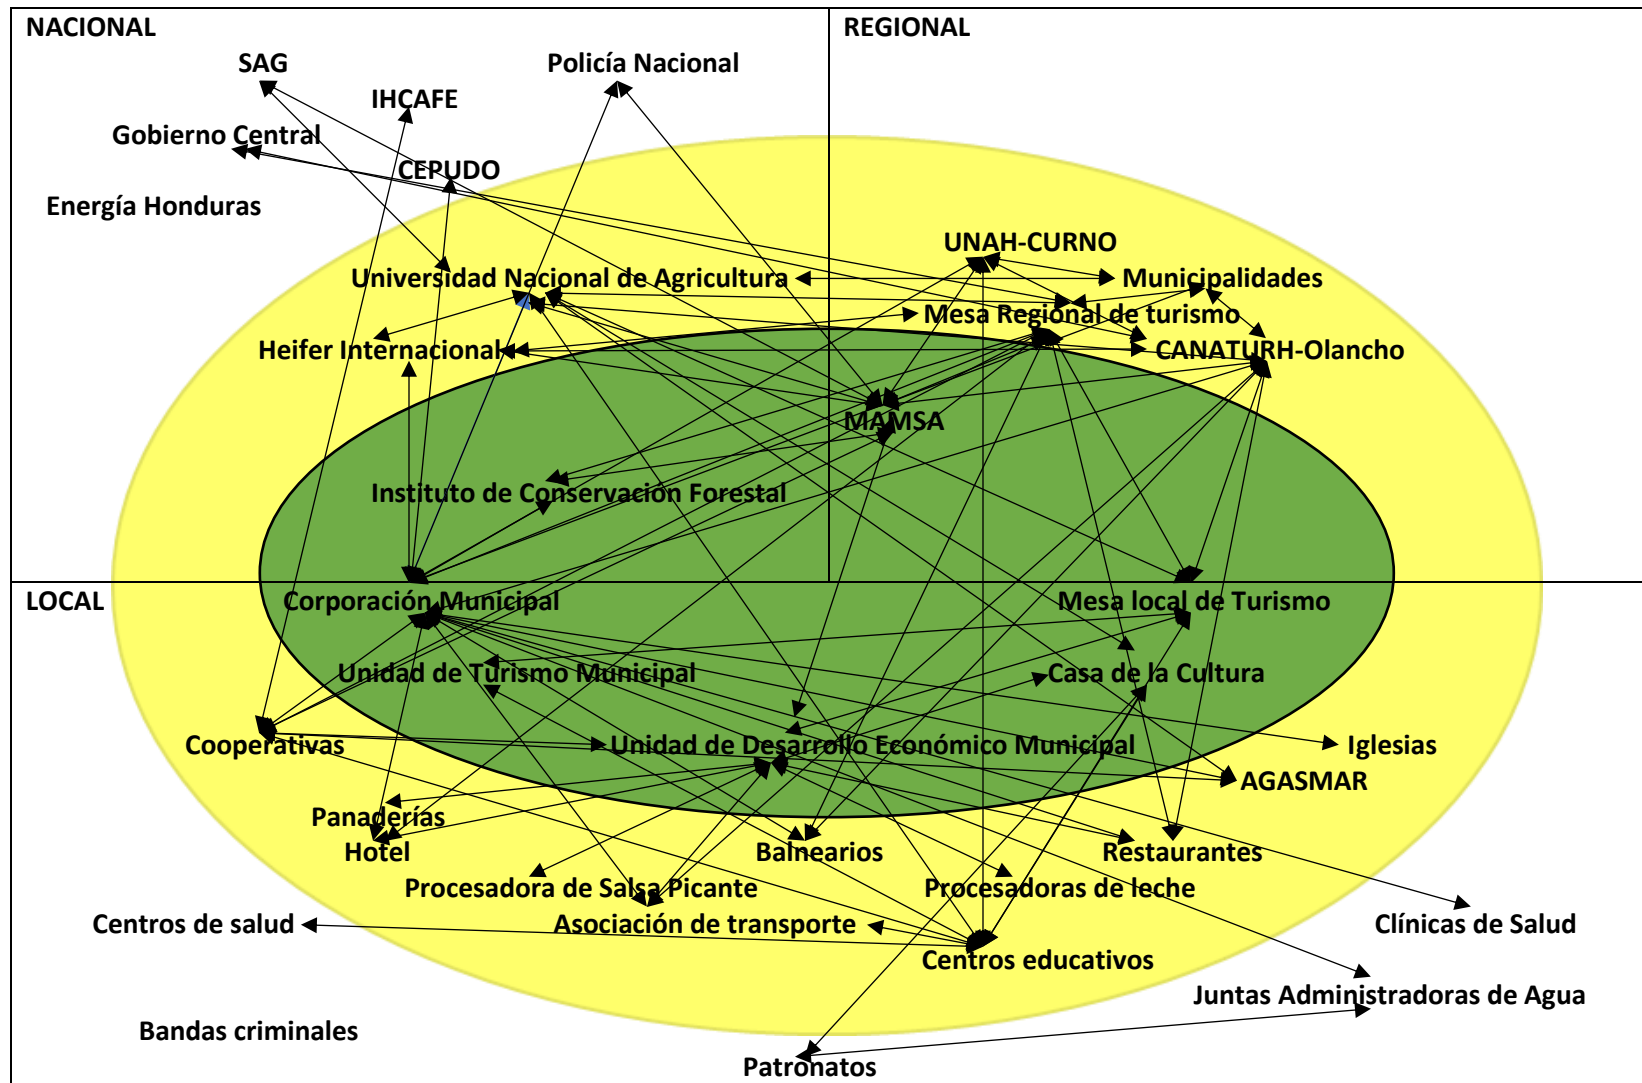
NACIONAL

REGIONAL

SAG

IHCAFE

Policía Nacional

Gobierno Central

CEPUDO

Energía Honduras

UNAH-CURNO

Universidad Nacional de Agricultura

Municipalidades

Mesa Regional de turismo

Heifer Internacional

CANATURH-Olancho

MAMSA

Instituto de Conservación Forestal

LOCAL

Corporación Municipal

Mesa local de Turismo

Unidad de Turismo Municipal

Casa de la Cultura

Cooperativas

Unidad de Desarrollo Económico Municipal

Iglesias

AGASMAR

Panaderías

Hotel

Balnearios

Restaurantes

Procesadora de Salsa Picante

Procesadoras de leche

Centros de salud

Asociación de transporte

Clínicas de Salud

Centros educativos

Juntas Administradoras de Agua

Bandas criminales

Patronatos